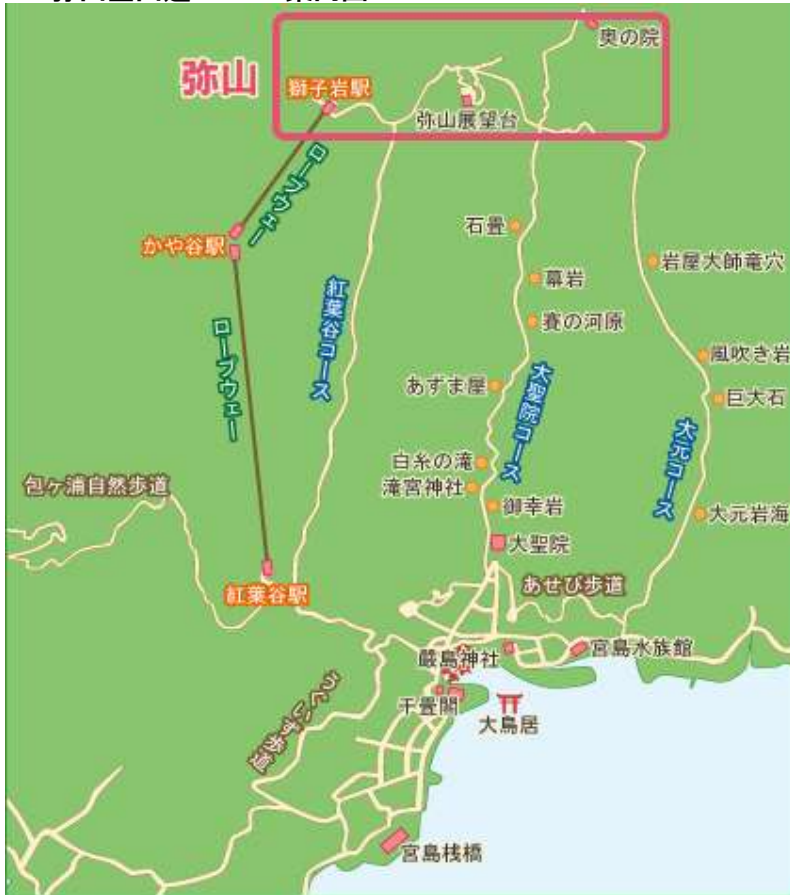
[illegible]

弥山

獅子岩駅

奥の院

弥山展望台

ロープウェー

かや谷駅

石畳

岩屋大師竜穴

幕岩

紅葉谷コース

賽の河原

ロープウェー

風吹き岩

あずま屋

大聖院コース

巨大石

大元コース

白糸の滝

包ヶ浦自然歩道

滝宮神社

御幸岩

大元岩海

大聖院

あせび歩道

紅葉谷駅

宮島水族館

嚴島神社

うぐいす歩道

千畳閣

大鳥居

宮島桟橋